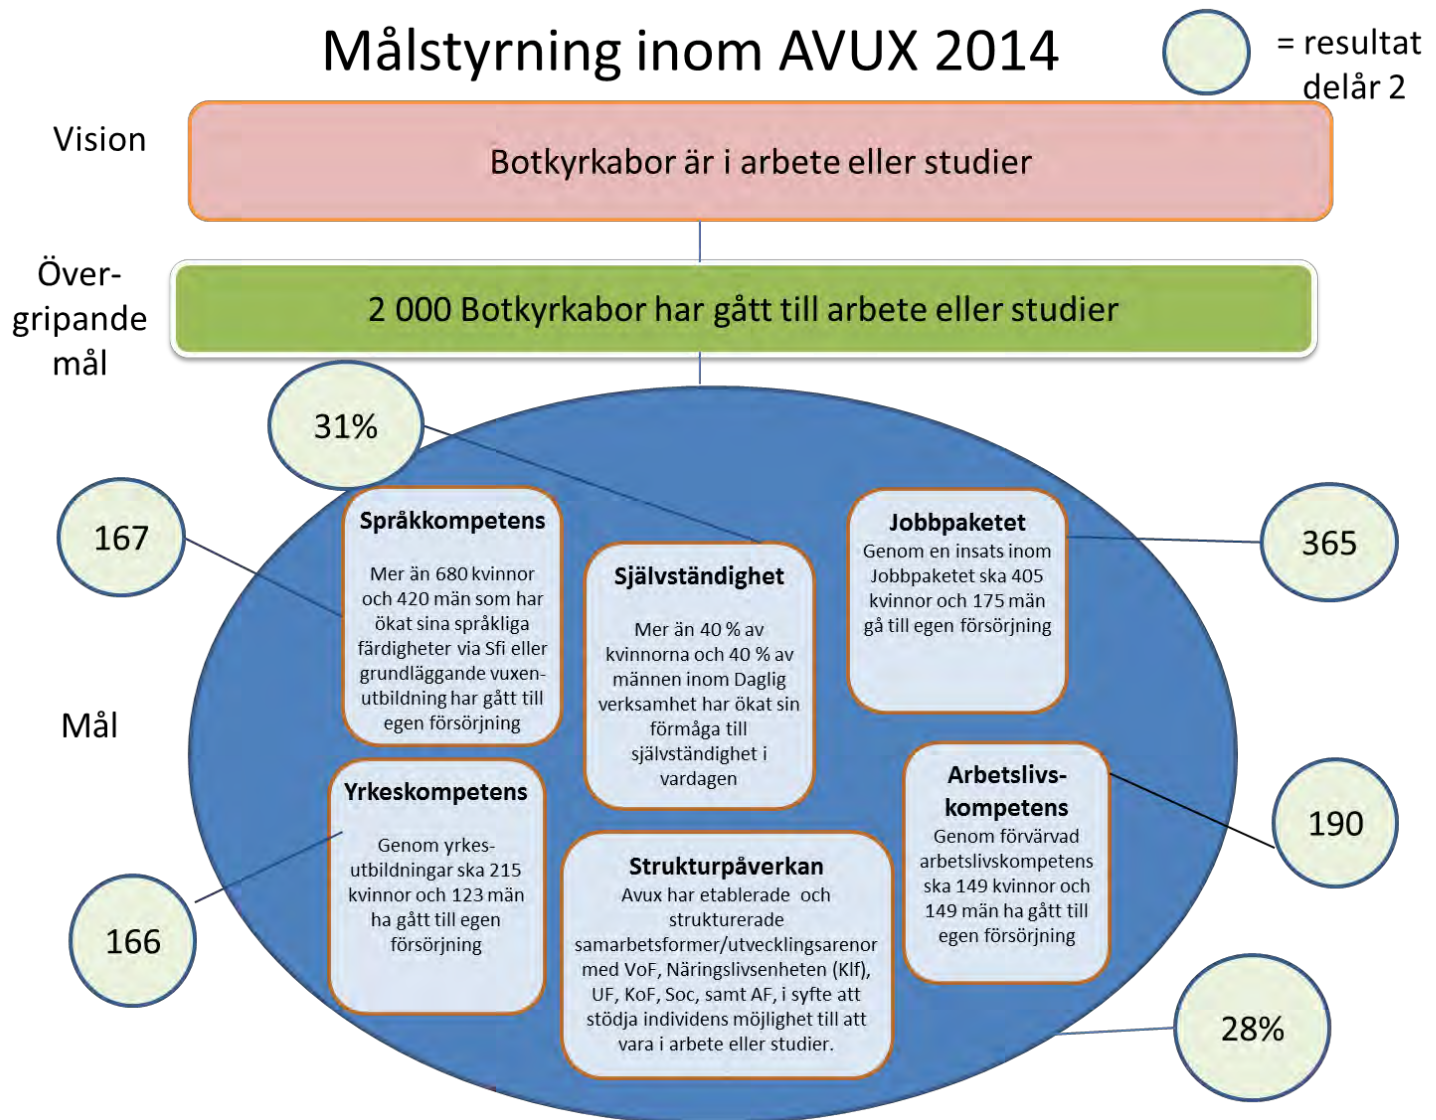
Målstyrning inom AVUX 2014

= resultat delår 2

Vision

Botkyrkabor är i arbete eller studier

Övergripande mål

2 000 Botkyrkabor har gått till arbete eller studier

31%

167

Språkkompetens

Mer än 680 kvinnor och 420 män som har ökat sina språkliga färdigheter via Sfi eller grundläggande vuxenutbildning har gått till egen försörjning

Självständighet

Mer än 40 % av kvinnorna och 40 % av männen inom Daglig verksamhet har ökat sin förmåga till självständighet i vardagen

Jobbpaketet

Genom en insats inom Jobbpaketet ska 405 kvinnor och 175 män gå till egen försörjning

365

Mål

Yrkeskompetens

Genom yrkesutbildningar ska 215 kvinnor och 123 män ha gått till egen försörjning

166

Arbetslivskompetens

Genom förvärvad arbetslivskompetens ska 149 kvinnor och 149 män ha gått till egen försörjning

190

Strukturpåverkan

Avux har etablerade och strukturerade samarbetsformer/utvecklingsarenor med VoF, Näringslivsenheten (Klf), UF, KoF, Soc, samt AF, i syfte att stödja individens möjlighet till att vara i arbete eller studier.

28%